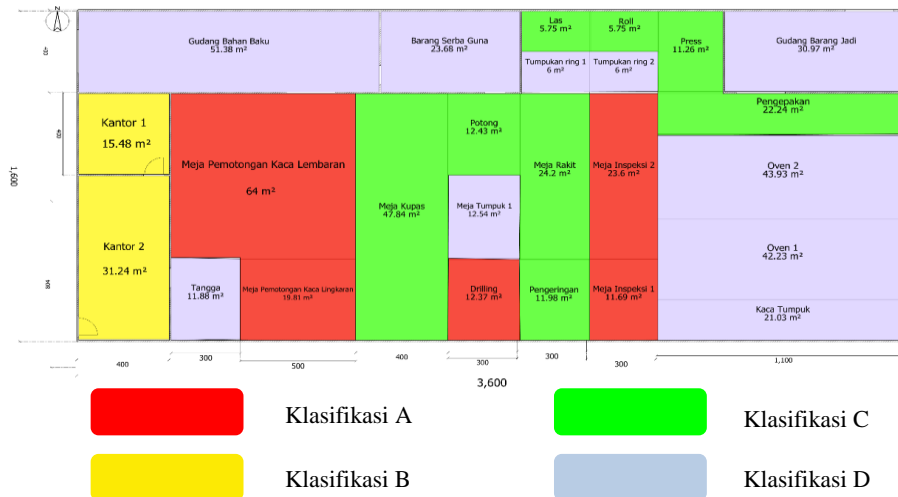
N

Gudang Bahan Baku
51.38 m²

Barang Serba Guna
23.68 m²

Las
5.75 m²

Roll
5.75 m²

Tumpukan ring 1
6 m²

Tumpukan ring 2
6 m²

Press
11.26 m²

Gudang Barang Jadi
30.97 m²

Kantor 1
15.48 m²

Meja Pemotongan Kaca Lembaran
64 m²

Meja Kupas
47.84 m²

Potong
12.43 m²

Meja Tumpuk 1
12.54 m²

Meja Rakit
24.2 m²

Meja Inspeksi 2
23.6 m²

Pengepakan
22.24 m²

Oven 2
43.93 m²

Oven 1
42.23 m²

Kantor 2
31.24 m²

Tangga
11.88 m²

Meja Pemotongan Kaca Lingkaran
19.81 m²

Drilling
12.37 m²

Pengeringan
11.98 m²

Meja Inspeksi 1
11.69 m²

Kaca Tumpuk
21.03 m²

1,600

400 300 500 400 300 300 300 1,100

3,600

Klasifikasi A

Klasifikasi B

Klasifikasi C

Klasifikasi D